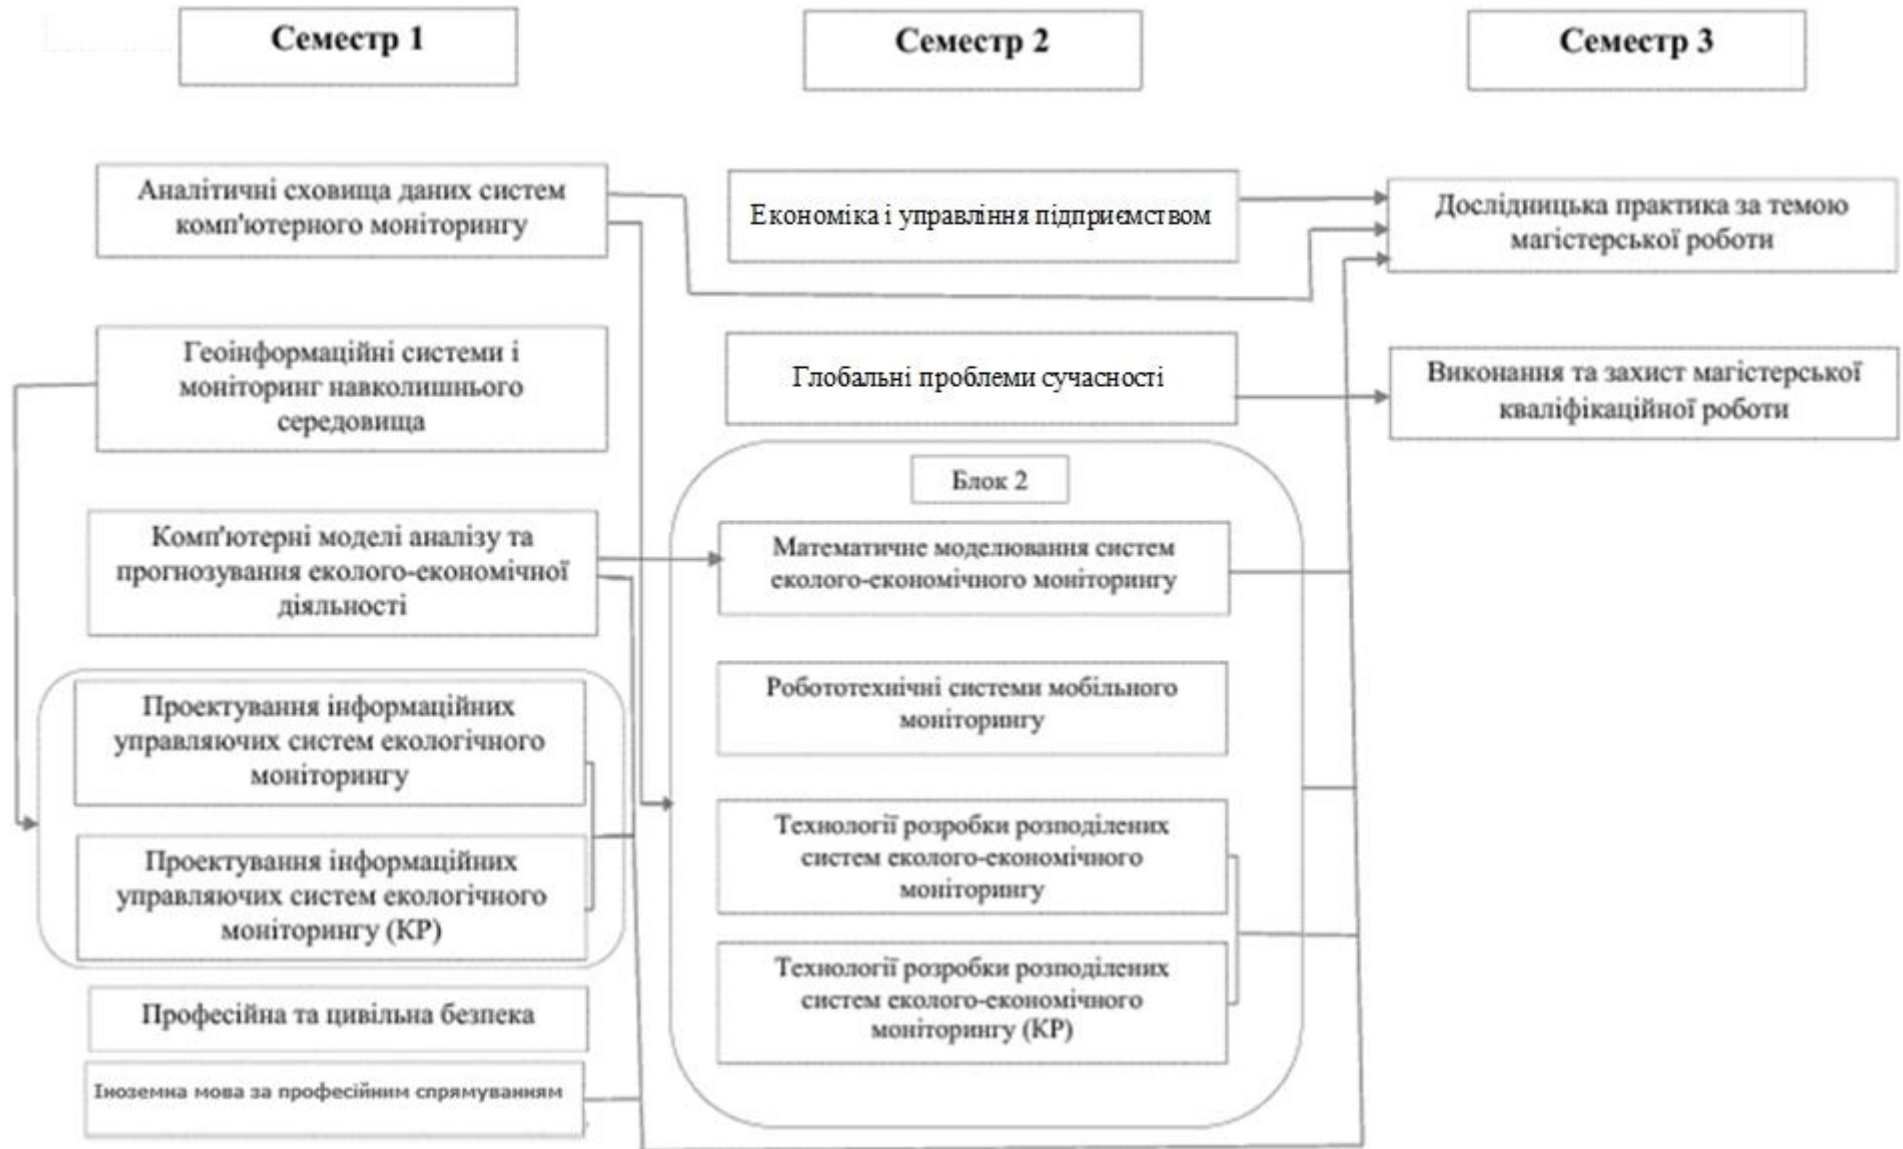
Семестр 1

Семестр 2

Семестр 3

Аналітичні сховища даних систем комп'ютерного моніторингу

Геоінформаційні системи і моніторинг навколишнього середовища

Комп'ютерні моделі аналізу та прогнозування еколого-економічної діяльності

Проектування інформаційних управляючих систем екологічного моніторингу

Проектування інформаційних управляючих систем екологічного моніторингу (КР)

Професійна та цивільна безпека

Іноземна мова за професійним спрямуванням

Економіка і управління підприємством

Глобальні проблеми сучасності

Блок 2

Математичне моделювання систем еколого-економічного моніторингу

Робототехнічні системи мобільного моніторингу

Технології розробки розподілених систем еколого-економічного моніторингу

Технології розробки розподілених систем еколого-економічного моніторингу (КР)

Дослідницька практика за темою магістерської роботи

Виконання та захист магістерської кваліфікаційної роботи